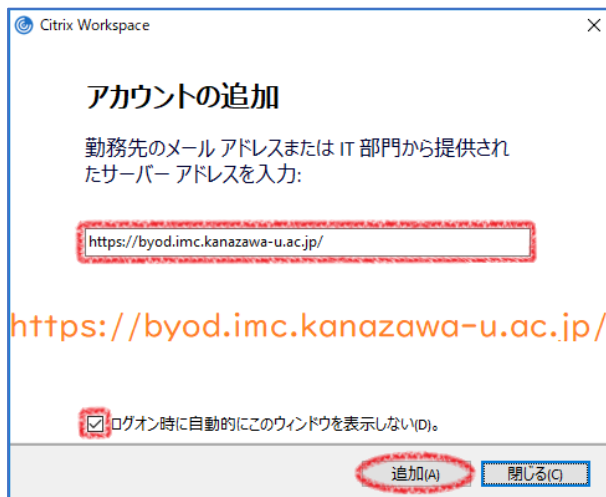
Citrix Workspace

×

アカウントの追加

勤務先のメール アドレスまたは IT 部門から提供されたサーバー アドレスを入力:

https://byod.imc.kanazawa-u.ac.jp/

https://byod.imc.kanazawa-u.ac.jp/

ログオン時に自動的にこのウィンドウを表示しない(D)。

追加(A)

閉じる(C)